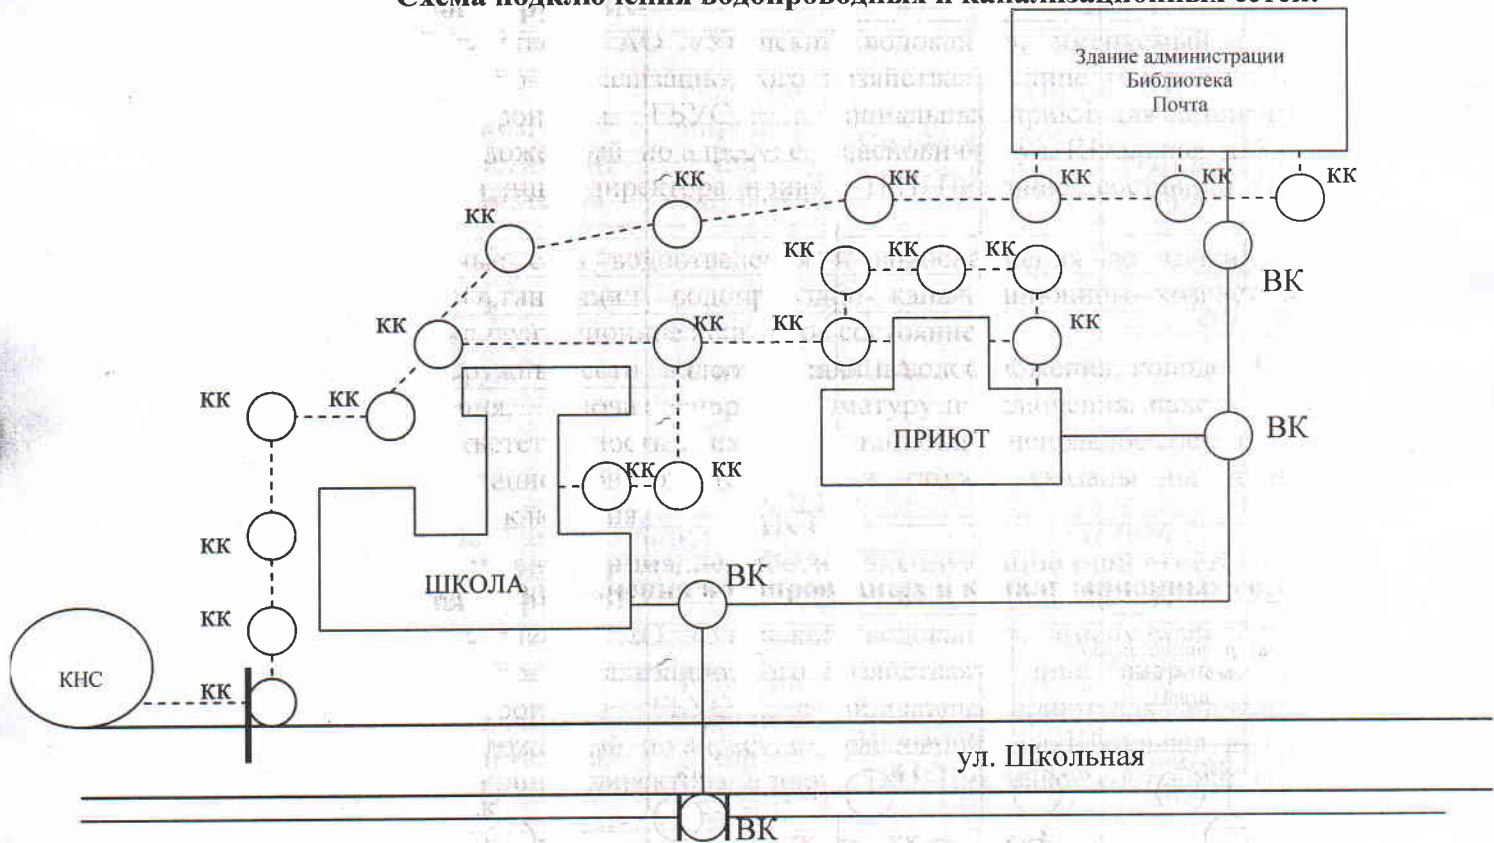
Схема подключения водопроводных и канализационных сетей.

Здание администрации
Библиотека
Почта

КК
КК
КК
КК
КК
КК
КК
КК
КК
ВК
КК
КК
КК
КК
КК
ПРИЮТ
ВК
КК
КК
КК
КК
КК
КК
ШКОЛА
ВК
КК
КНС
КК
ул. Школьная
ВК